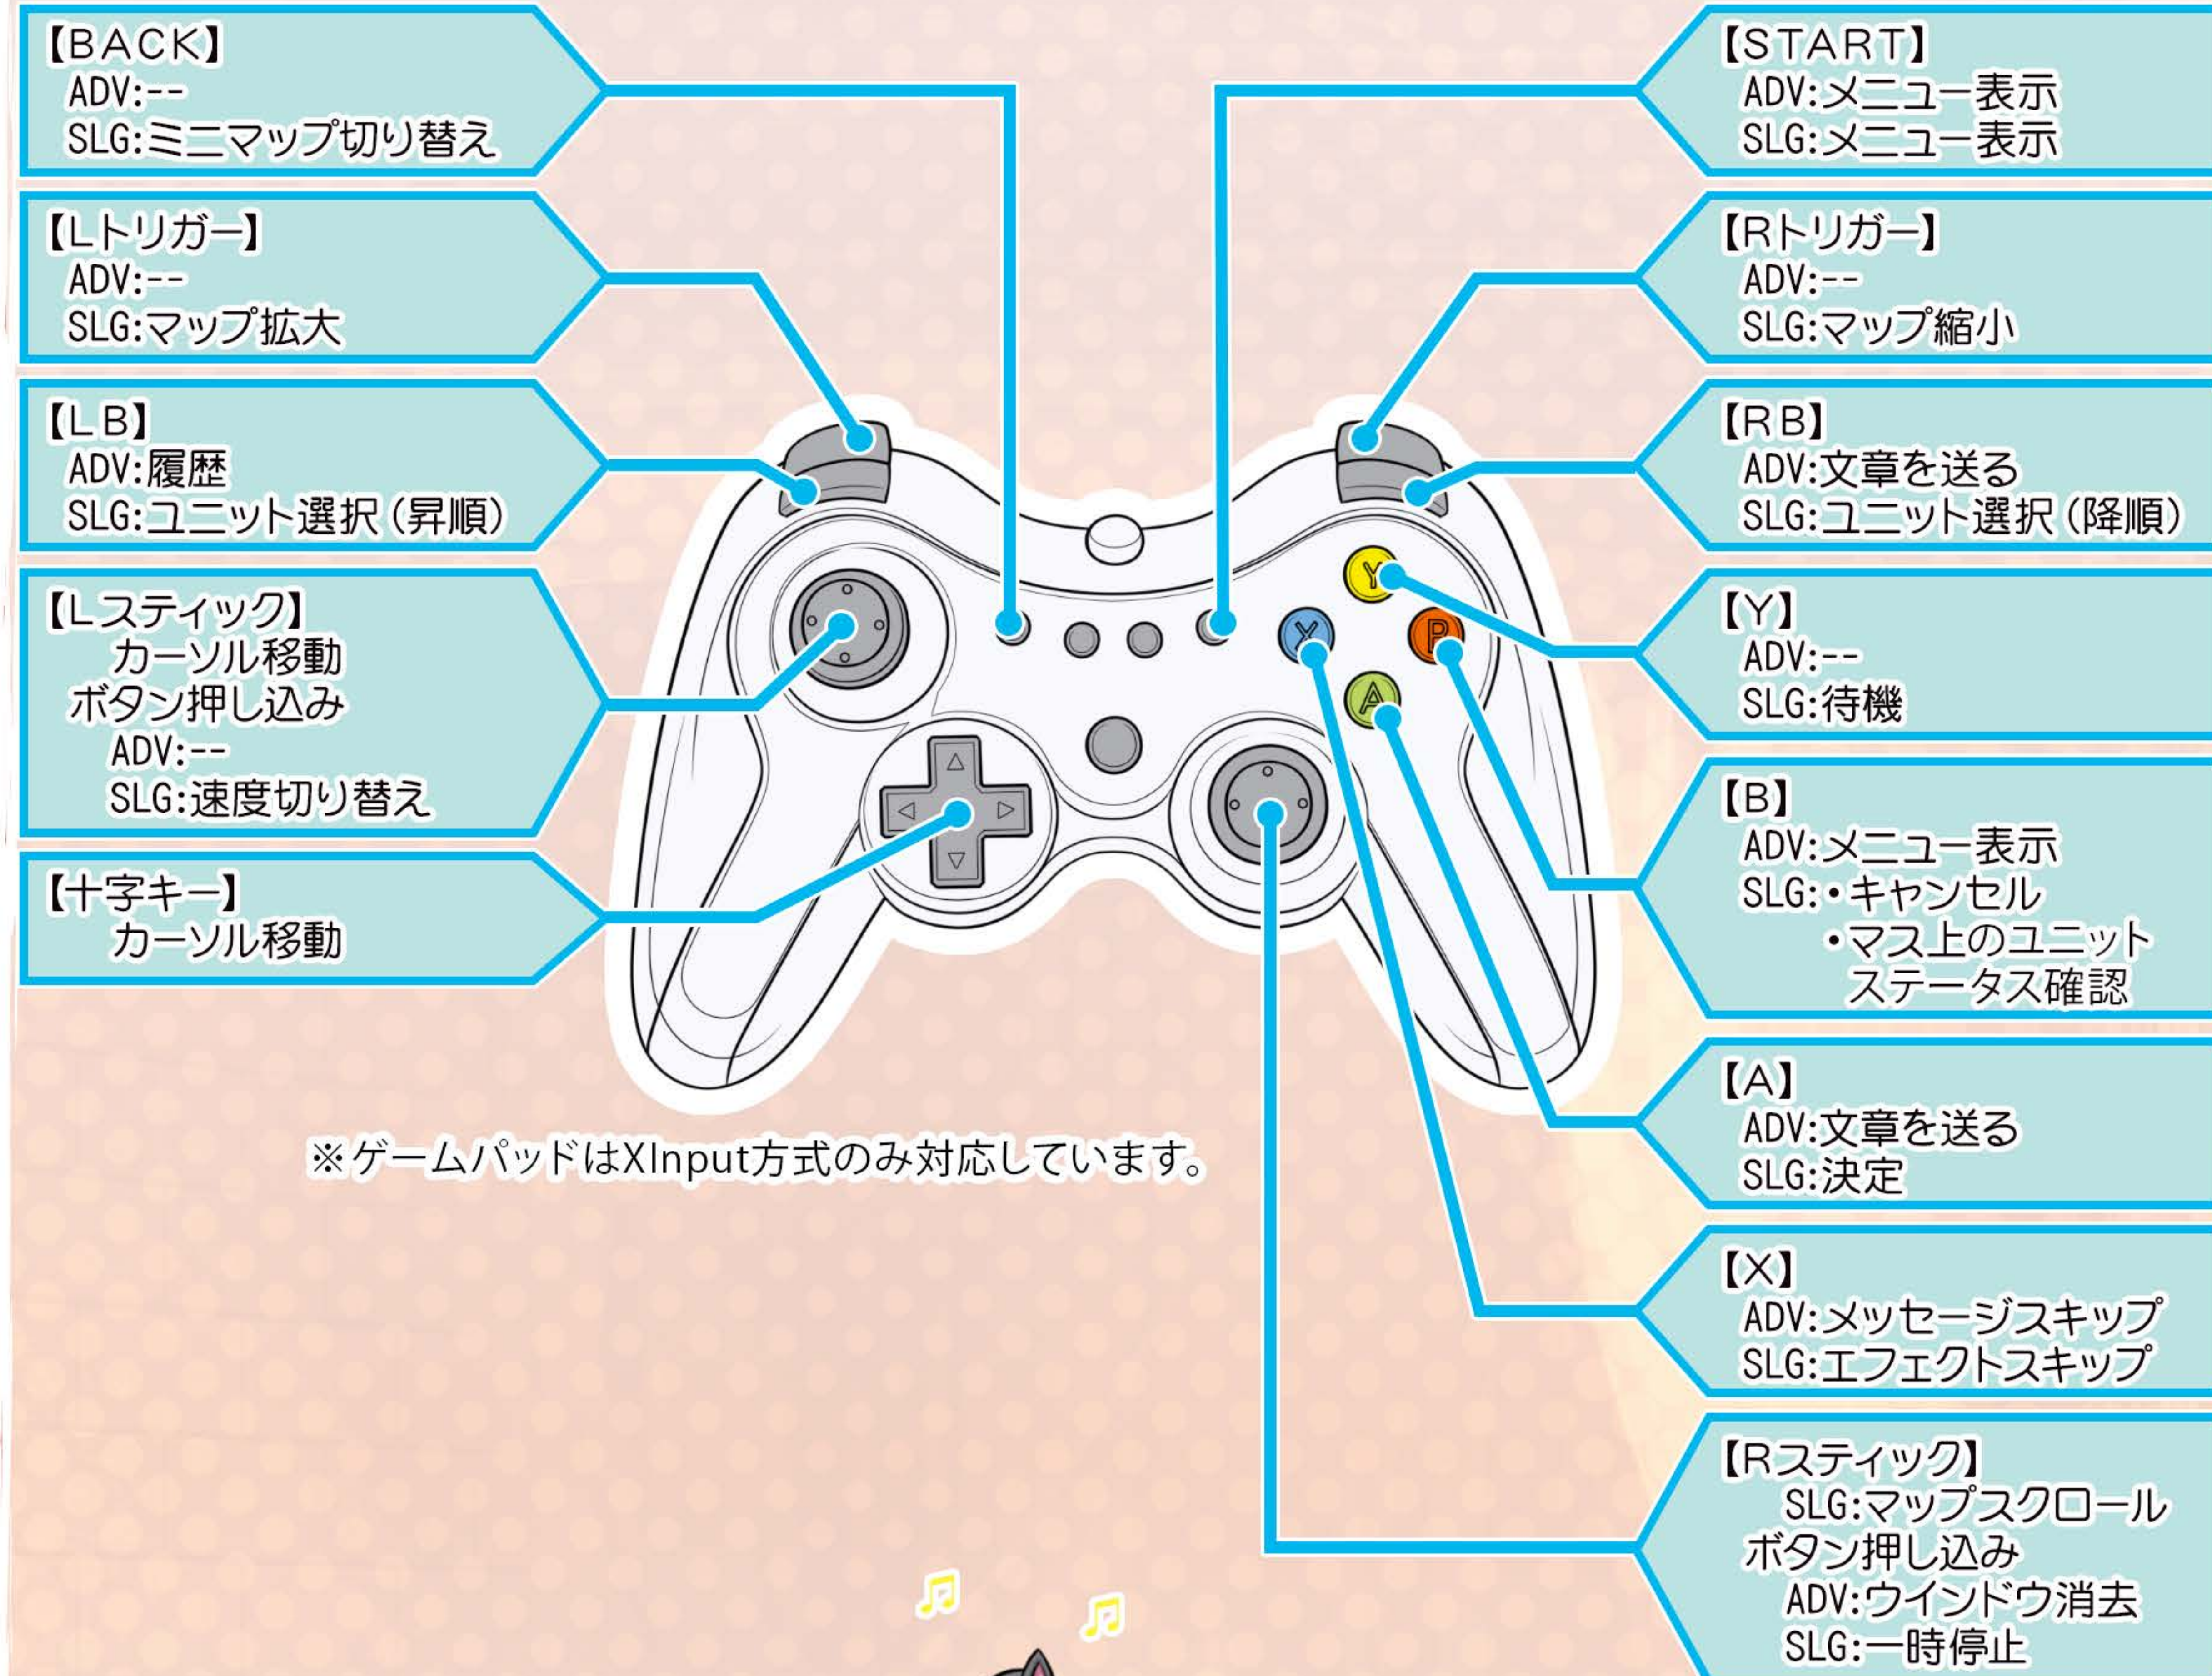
【BACK】
ADV:--
SLG:ミニマップ切り替え

【Lトリガー】
ADV:--
SLG:マップ拡大

【LB】
ADV:履歴
SLG:ユニット選択（昇順）

【Lスティック】
カーソル移動
ボタン押し込み
ADV:--
SLG:速度切り替え

【十字キー】
カーソル移動

【START】
ADV:メニュー表示
SLG:メニュー表示

【Rトリガー】
ADV:--
SLG:マップ縮小

【RB】
ADV:文章を送る
SLG:ユニット選択（降順）

【Y】
ADV:--
SLG:待機

【B】
ADV:メニュー表示
SLG:・キャンセル
・マス上のユニットステータス確認

【A】
ADV:文章を送る
SLG:決定

【X】
ADV:メッセージスキップ
SLG:エフェクトスキップ

【Rスティック】
SLG:マップスクロール
ボタン押し込み
ADV:ウインドウ消去
SLG:一時停止

Y
X
B
A

※ゲームパッドはXInput方式のみ対応しています。